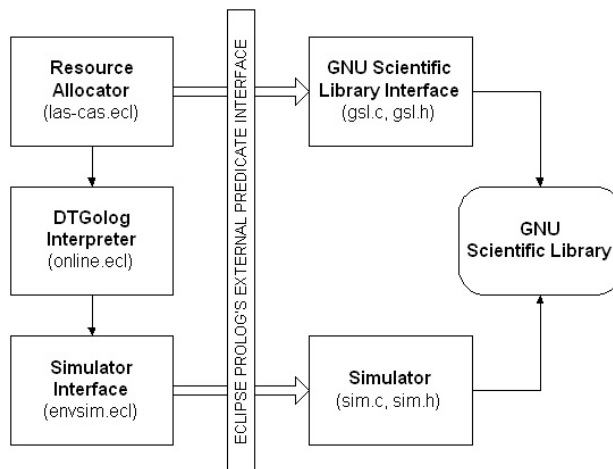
Resource Allocator
(las-cas.ecl)

DTGolog Interpreter
(online.ecl)

Simulator Interface
(envsim.ecl)

ECLIPSE PROLOG'S EXTERNAL PREDICATE INTERFACE

GNU Scientific Library Interface
(gsl.c, gsl.h)

Simulator
(sim.c, sim.h)

GNU Scientific Library